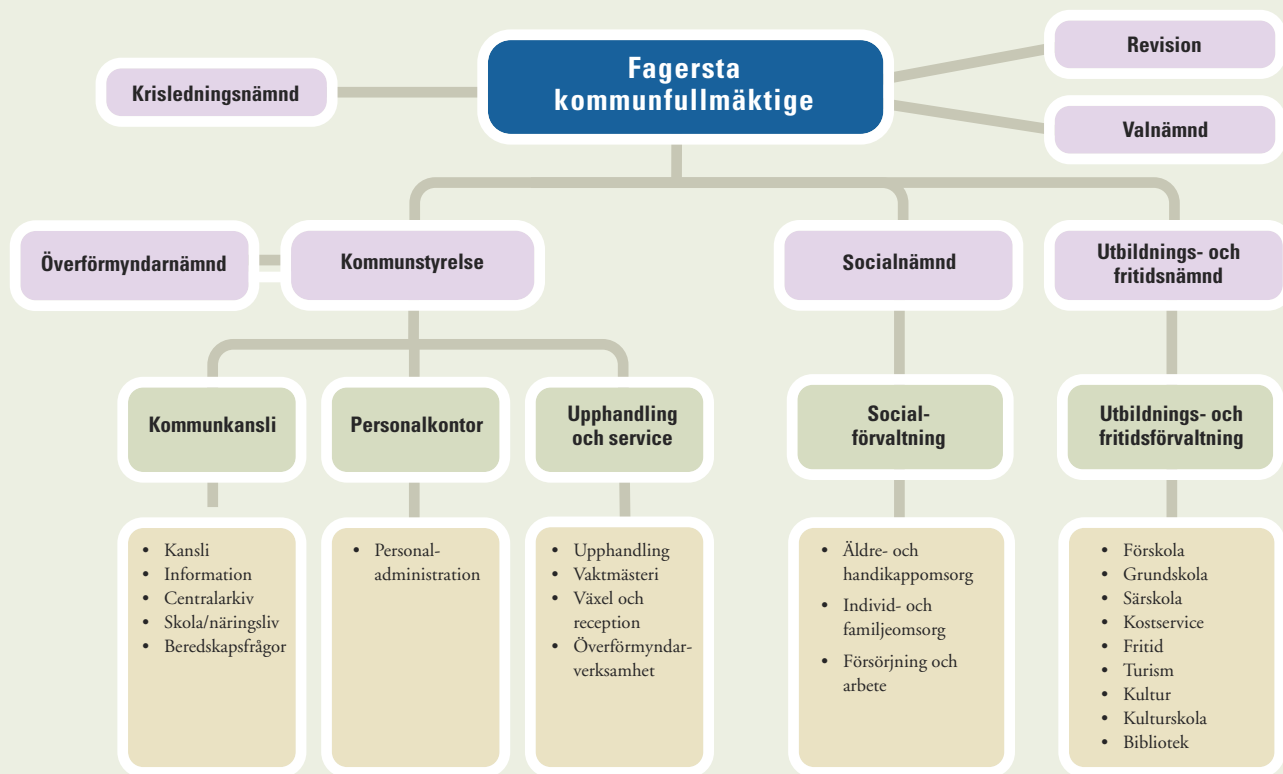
Fagersta kommunfullmäktige

Krisledningsnämnd

Revision

Valnämnd

Överförmyndarnämnd

Kommunstyrelse

Socialnämnd

Utbildnings- och fritidsnämnd

Kommunkansli

Personalkontor

Upphandling och service

Social-förvaltning

Utbildnings- och fritidsförvaltning

- Kansli
- Information
- Centralarkiv
- Skola/näringsliv
- Beredskapsfrågor

- Personal-administration

- Upphandling
- Vaktmästeri
- Växel och reception
- Överförmyndar-verksamhet

- Äldre- och handikappomsorg
- Individ- och familjeomsorg
- Försörjning och arbete

- Förskola
- Grundskola
- Särskola
- Kostservice
- Fritid
- Turism
- Kultur
- Kulturskola
- Bibliotek